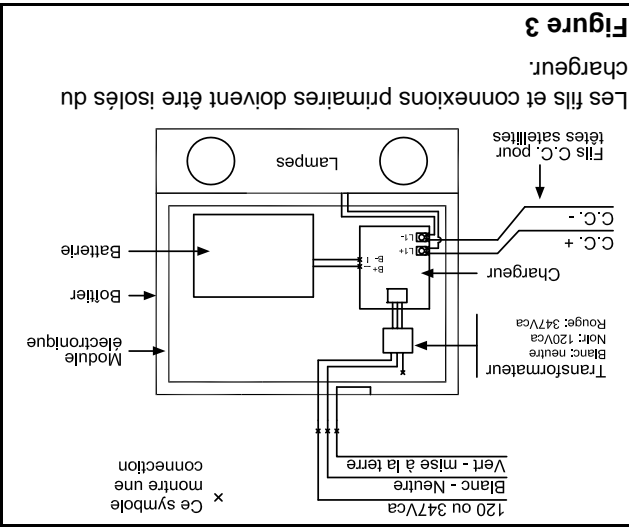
Figure 3

Les fils et connexions primaires doivent être isolés du chargeur.

Fils C.C. pour têtes satellites

Lampes

C.C. -

C.C. +

L1-

L1+

Chargeur

Batterie

B-

B+

Boîtier

Module électronique

Transformateur
Blanc: neutre
Noir: 120Vca
Rouge: 347Vca

Vert - mise à la terre

Blanc - Neutre

120 ou 347Vca

× Ce symbole montre une connection